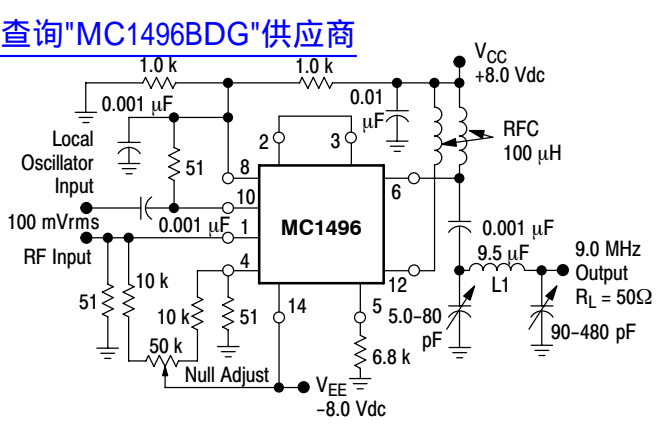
查询"MC1496BDG"供应商

1.0 k
1.0 k
$V_{CC}$
+8.0 Vdc
0.001 μF
0.01 μF
Local Oscillator Input
51
2
3
8
RFC 100 μH
10
6
100 mVrms
0.001 μF
1
MC1496
0.001 μF
RF Input
4
12
9.5 μF
9.0 MHz Output
L1
$R_L = 50\Omega$
10 k
51
10 k
51
14
5
5.0–80 pF
90–480 pF
50 k
6.8 k
Null Adjust
$V_{EE}$
–8.0 Vdc